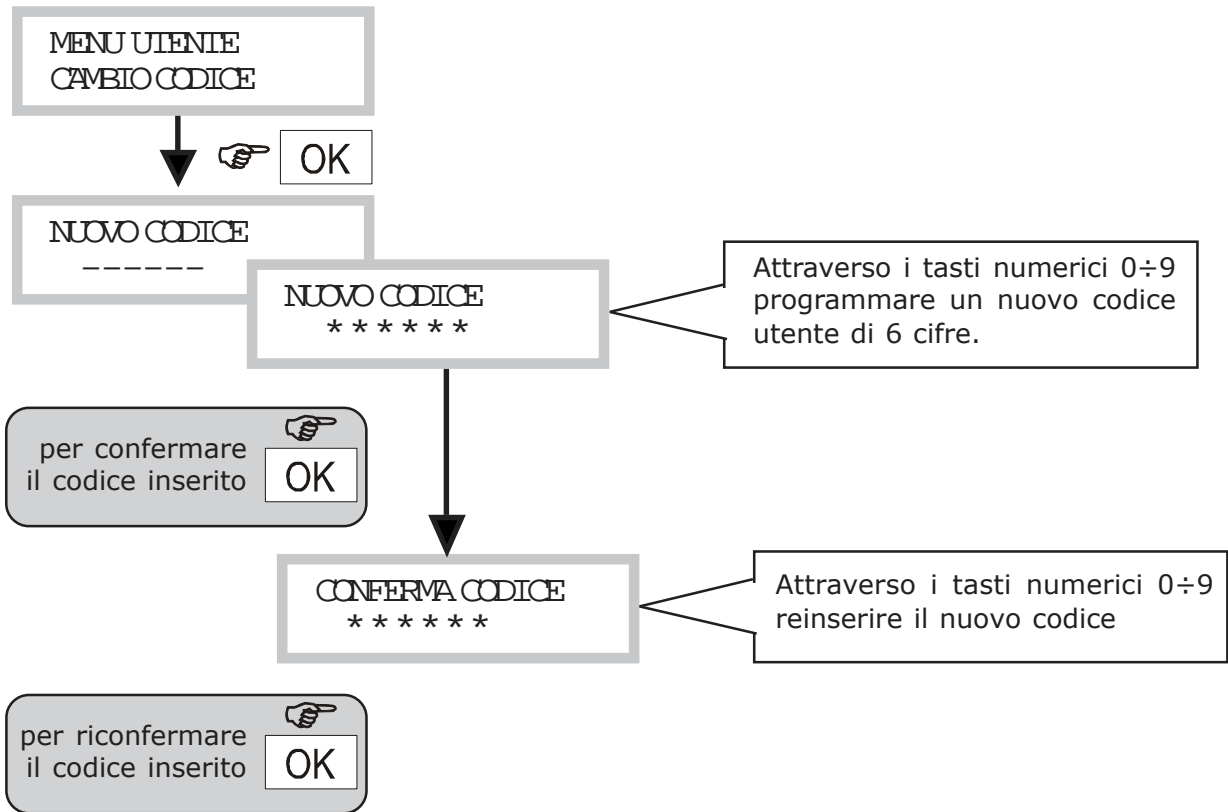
MENU UTENTE
CAMBIO CODICE

OK

NUOVO CODICE
------

NUOVO CODICE
******

Attraverso i tasti numerici 0÷9 programmare un nuovo codice utente di 6 cifre.

per confermare il codice inserito OK

CONFERMA CODICE
******

Attraverso i tasti numerici 0÷9 reinserire il nuovo codice

per riconfermare il codice inserito OK